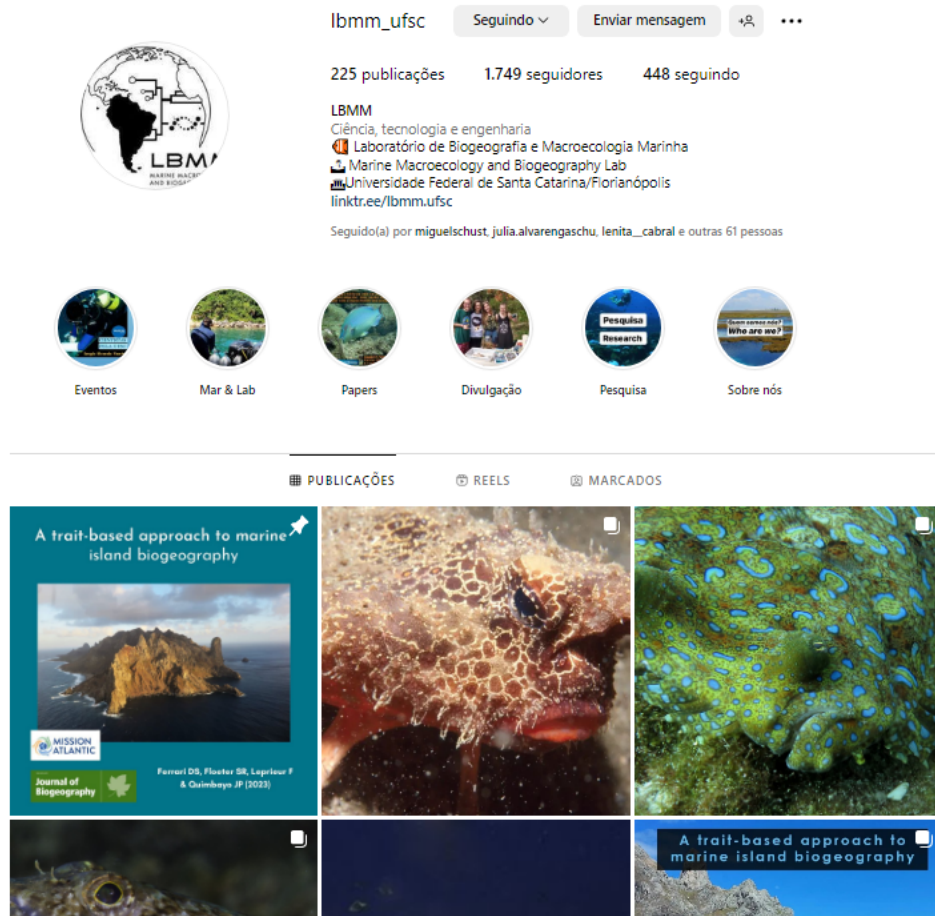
lbmm_ufsc Seguindo Enviar mensagem

225 publicações 1.749 seguidores 448 seguindo

LBMM
Ciência, tecnologia e engenharia
Laboratório de Biogeografia e Macroecologia Marinha
Marine Macroecology and Biogeography Lab
Universidade Federal de Santa Catarina/Florianópolis
linktr.ee/lbmm.ufsc

Seguido(a) por miguelschust, julia.alvarengaschu, lenita__cabral e outras 61 pessoas

LBMM
MARINE MACRO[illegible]
AND BIOGE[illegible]

Eventos
Mar & Lab
Papers
Divulgação
Pesquisa Research
Pesquisa
Quem somos nós? Who are we?
Sobre nós

PUBLICAÇÕES REELS MARCADOS

A trait-based approach to marine island biogeography

MISSION ATLANTIC
Journal of Biogeography
Ferrari DS, Floeter SR, Leprieur F & Quimbayo JP (2023)

A trait-based approach to marine island biogeography